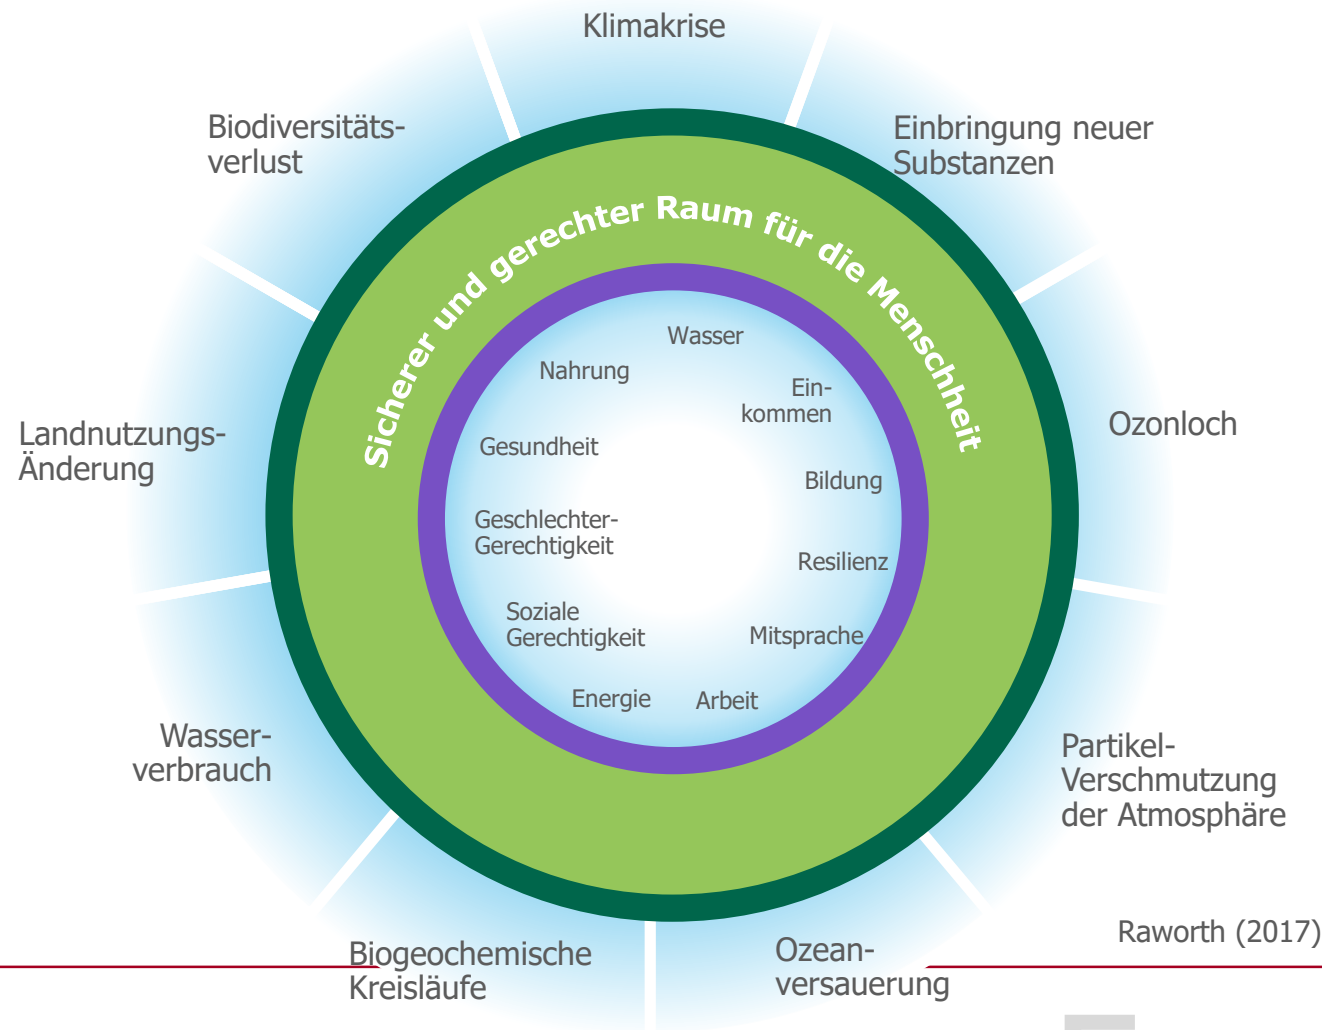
Klimakrise

Einbringung neuer Substanzen

Ozonloch

Partikel-Verschmutzung der Atmosphäre

Ozean-versauerung

Biogeochemische Kreisläufe

Wasser-verbrauch

Landnutzungs-Änderung

Biodiversitäts-verlust

Sicherer und gerechter Raum für die Menschheit

Wasser

Ein-kommen

Bildung

Resilienz

Mitsprache

Arbeit

Energie

Soziale Gerechtigkeit

Geschlechter-Gerechtigkeit

Gesundheit

Nahrung

Raworth (2017)